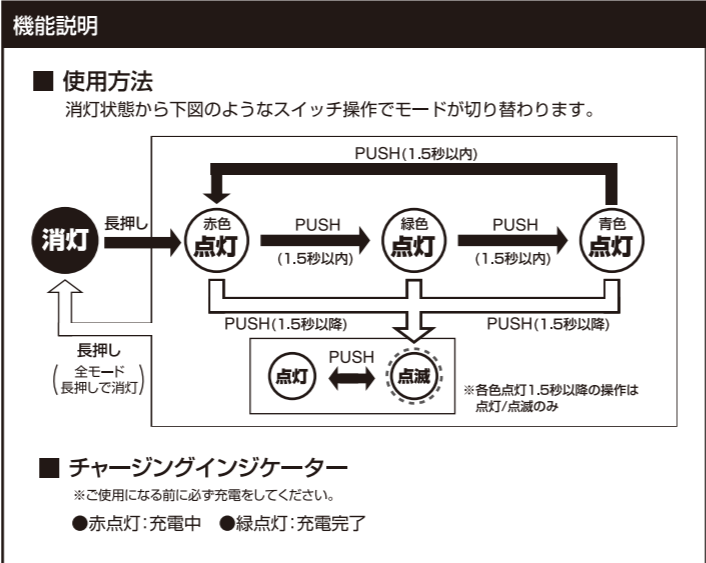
機能説明

■ 使用方法
消灯状態から下図のようなスイッチ操作でモードが切り替わります。

PUSH(1.5秒以内)

消灯

長押し

赤色
点灯

PUSH
(1.5秒以内)

緑色
点灯

PUSH
(1.5秒以内)

青色
点灯

PUSH(1.5秒以降)

PUSH(1.5秒以降)

長押し
(全モード
長押しで消灯)

点灯

PUSH

点滅

※各色点灯1.5秒以降の操作は
点灯/点滅のみ

■ チャージングインジケーター
※ご使用になる前に必ず充電をしてください。
●赤点灯:充電中　●緑点灯:充電完了